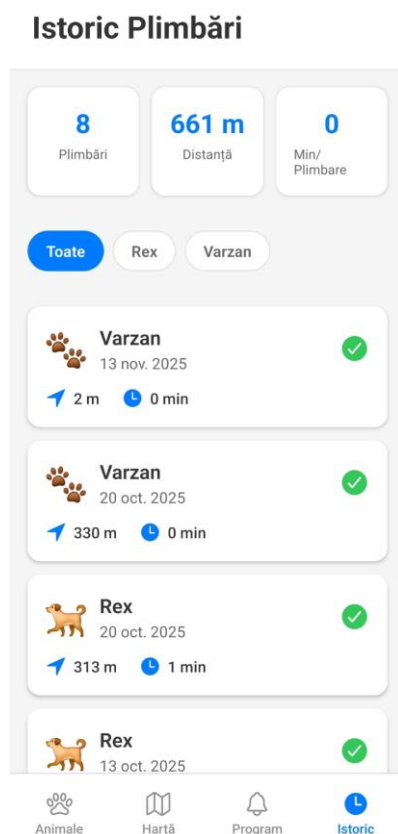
Istoric Plimbări

8
Plimbări

661 m
Distanță

0
Min/
Plimbare

Toate
Rex
Varzan

Varzan
13 nov. 2025
2 m
0 min

Varzan
20 oct. 2025
330 m
0 min

Rex
20 oct. 2025
313 m
1 min

Rex
13 oct. 2025

Animale
Hartă
Program
Istoric